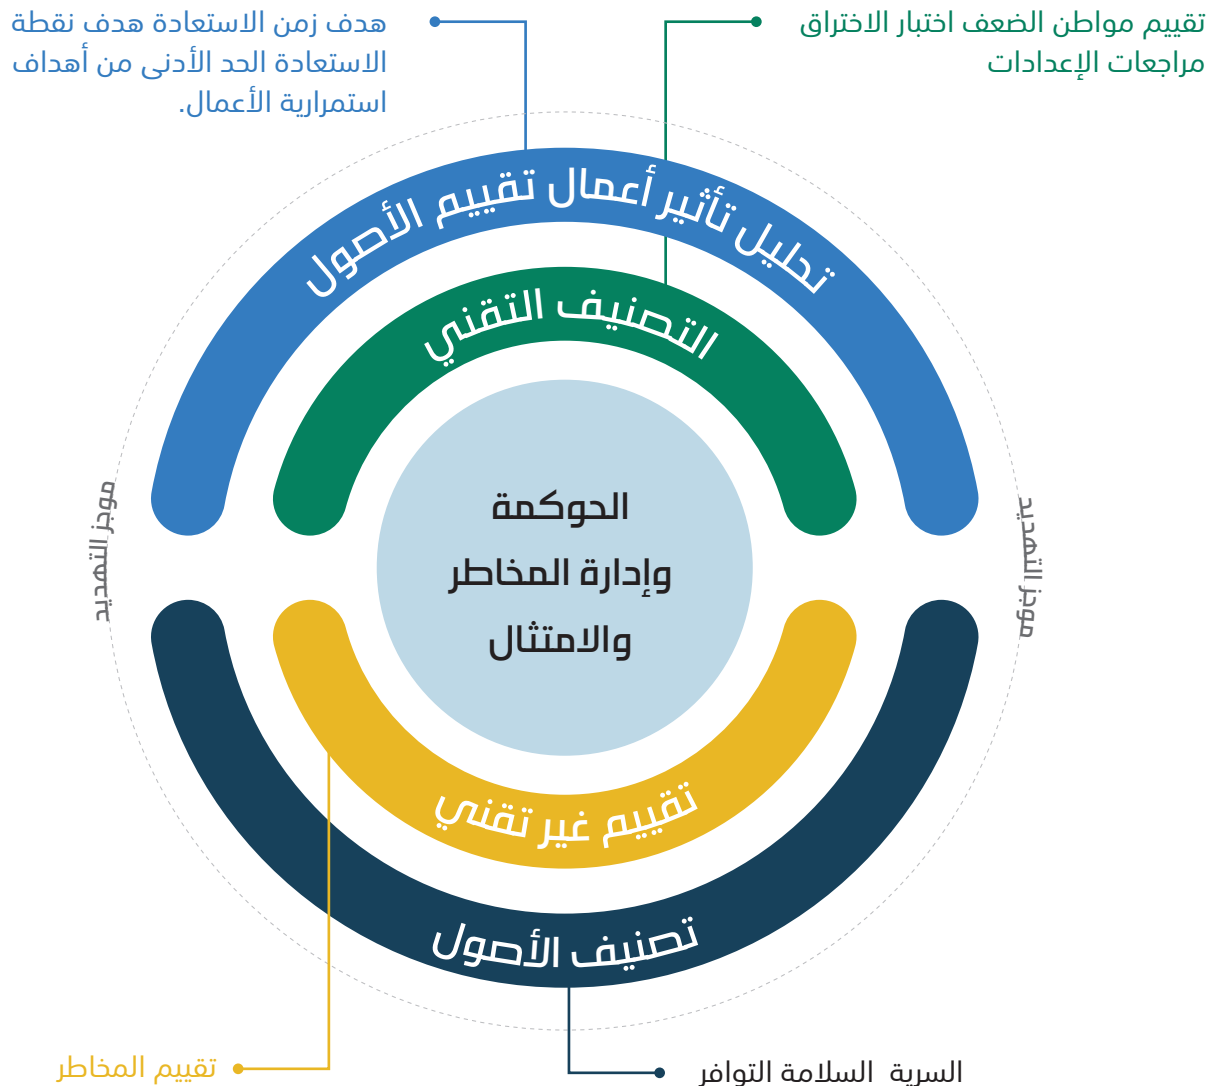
هدف زمن الاستعادة هدف نقطة الاستعادة الحد الأدنى من أهداف استمرارية الأعمال.

تقييم مواطن الضعف اختبار الاختراق مراجعات الإعدادات

تحليل تأثير أعمال تقييم الأصول

التصنيف التقني

موجز التهديد

موجز التهديد

الحوكمة
وإدارة المخاطر
والامتثال

تقييم غير تقني

تصنيف الأصول

تقييم المخاطر

السرية السلامة التوافر